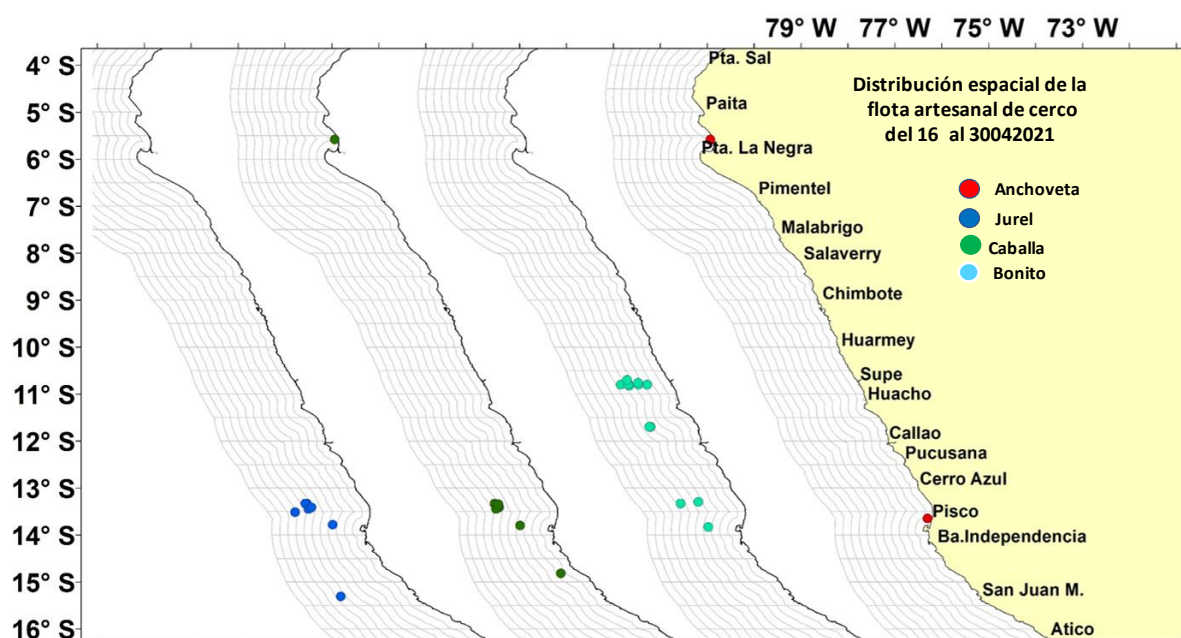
79° W 77° W 75° W 73° W

4° S
5° S
6° S
7° S
8° S
9° S
10° S
11° S
12° S
13° S
14° S
15° S
16° S

Pta. Sal
Paita
Pta. La Negra
Pimentel
Malabrigo
Salaverry
Chimbote
Huarmey
Supe
Huacho
Callao
Pucusana
Cerro Azul
Pisco
Ba.Independencia
San Juan M.
Atico

Distribución espacial de la flota artesanal de cerco del 16 al 30042021

Anchoveta
Jurel
Caballa
Bonito